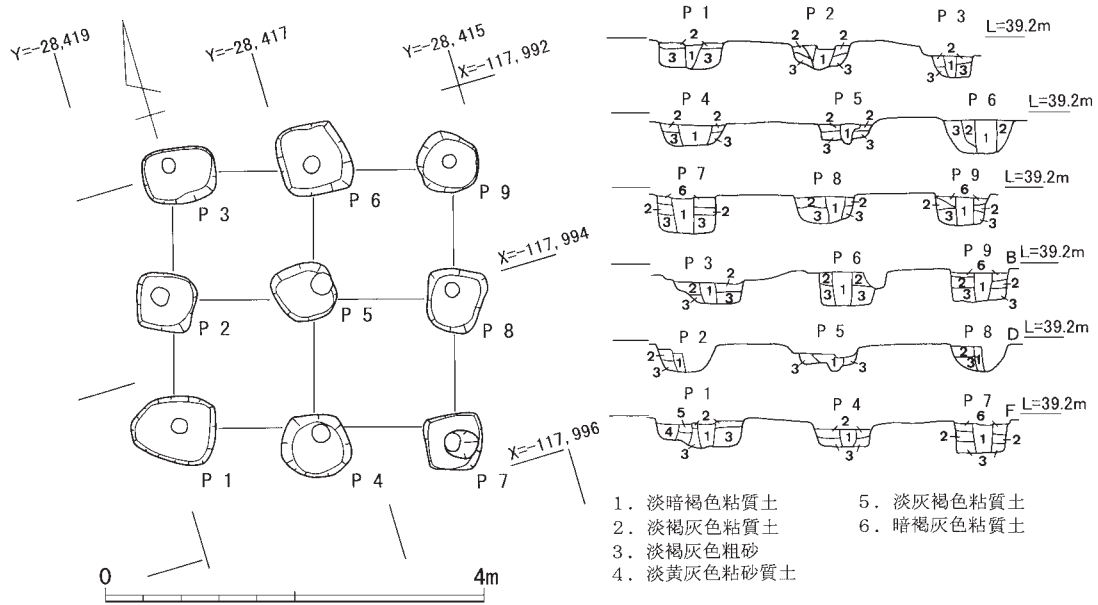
Y=-28,419
Y=-28,417
Y=-28,415
X=-117,992
P 3
P 6
P 9
X=-117,994
P 2
P 5
P 8
P 1
P 4
P 7
X=-117,996
0
4m

P 1 P 2 P 3 L=39.2m
2 1 3 3
2 1 3 3
2 1 3
P 4 P 5 P 6 L=39.2m
2 2 1 3
2 1 3 3
3 2 1 2
P 7 P 8 P 9 L=39.2m
6 2 1 3 3 2
2 3 1 2
6 2 3 1 2
P 3 P 6 P 9 B L=39.2m
2 3 1 3
2 3 1 3
6 2 3 1 2 3
P 2 P 5 P 8 D L=39.2m
2 1 3
3
2 3 1
P 1 P 4 P 7 F L=39.2m
5 2 4 1 3 3
2 1 3
6 2 1 2 3

1. 淡暗褐色粘質土
2. 淡褐灰色粘質土
3. 淡褐灰色粗砂
4. 淡黄灰色粘砂質土
5. 淡灰褐色粘質土
6. 暗褐灰色粘質土